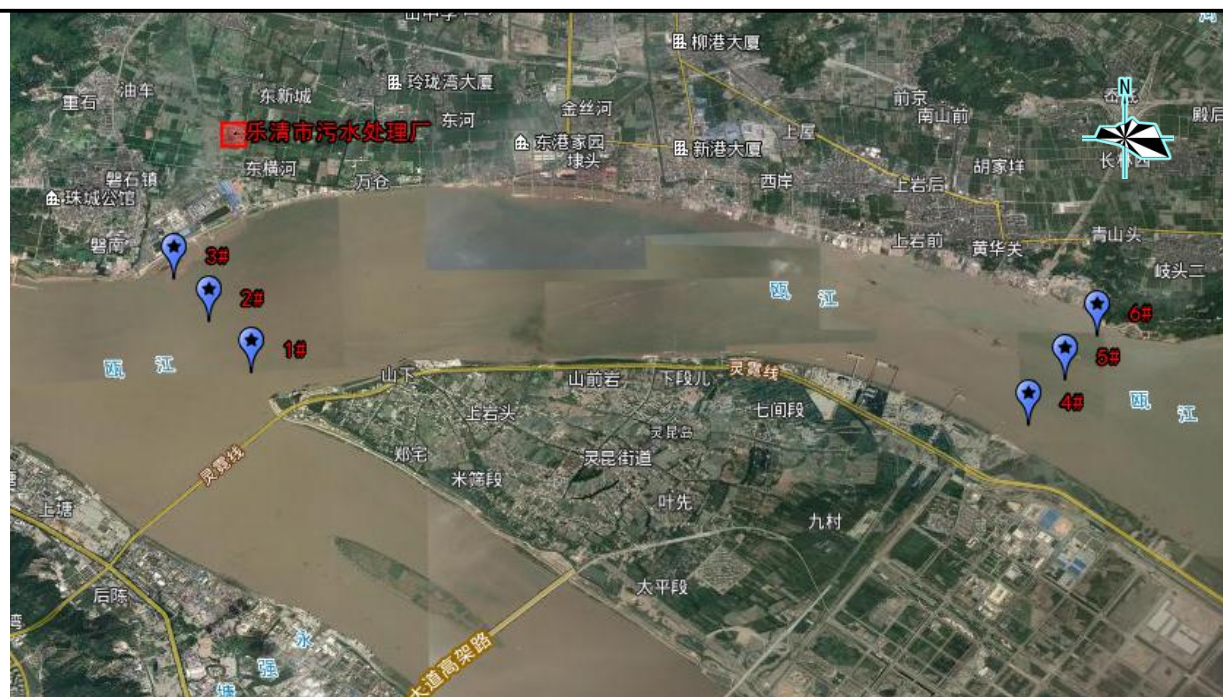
柳港大厦
玲珑湾大厦
里石
油车
东新城
金丝河
前京
南山前
殿后
N
乐清市污水处理厂
东河
东港家园
埭头
新港大厦
上厦
胡家垟
长乐西
东横河
万仓
西岸
上岩后
磐石镇
珠城公馆
磐南
3#
上岩前
黄华关
青山头
岐头二
2#
瓯
江
6#
1#
瓯
江
5#
山下
灵霓线
山前岩
下段儿
4#
瓯
江
上岩头
七间段
灵昆岛
郑宅
灵昆街道
米筛段
叶先
灵霓线
上塘
九村
后陈
太平段
永
强
大道高架路